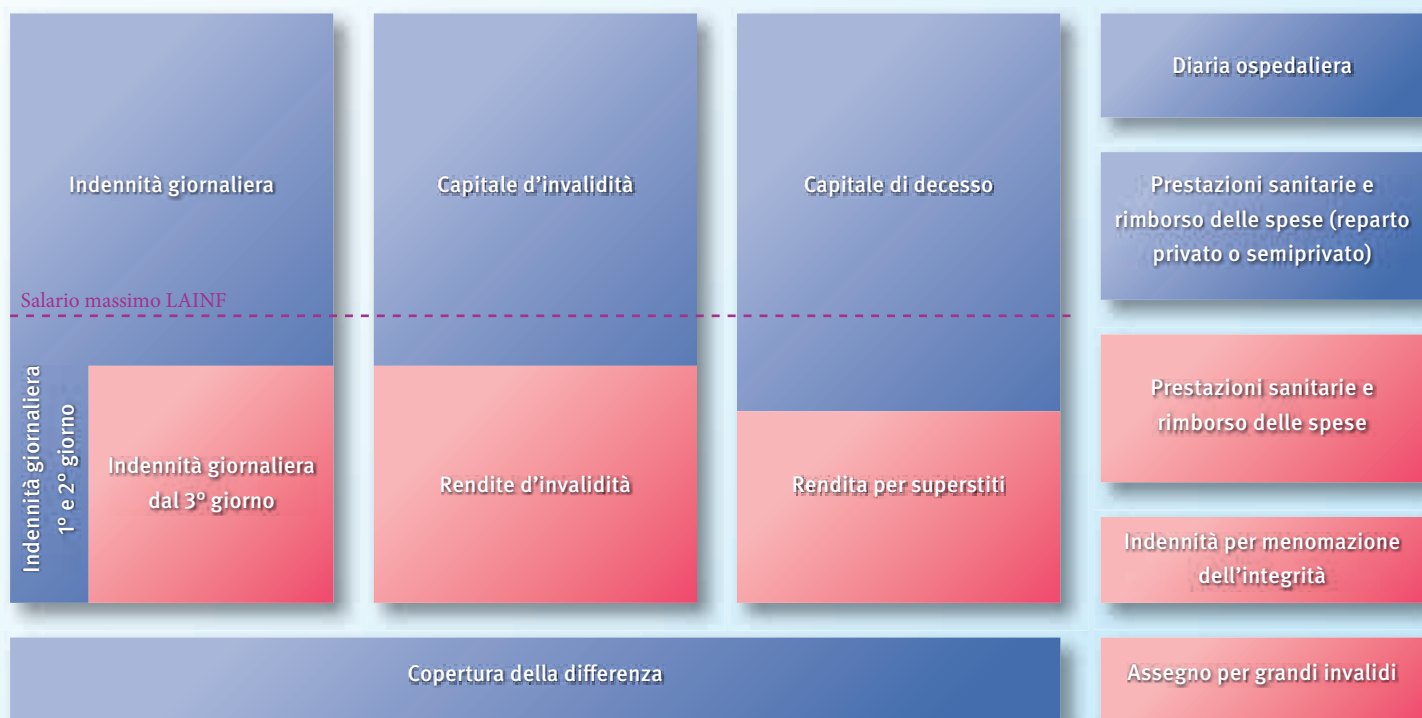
Indennità giornaliera

Capitale d'invalidità

Capitale di decesso

Diaria ospedaliera

Prestazioni sanitarie e rimborso delle spese (reparto privato o semiprivato)

Salario massimo LAINF

Indennità giornaliera 1º e 2º giorno

Indennità giornaliera dal 3º giorno

Rendite d'invalidità

Rendita per superstiti

Prestazioni sanitarie e rimborso delle spese

Indennità per menomazione dell'integrità

Copertura della differenza

Assegno per grandi invalidi